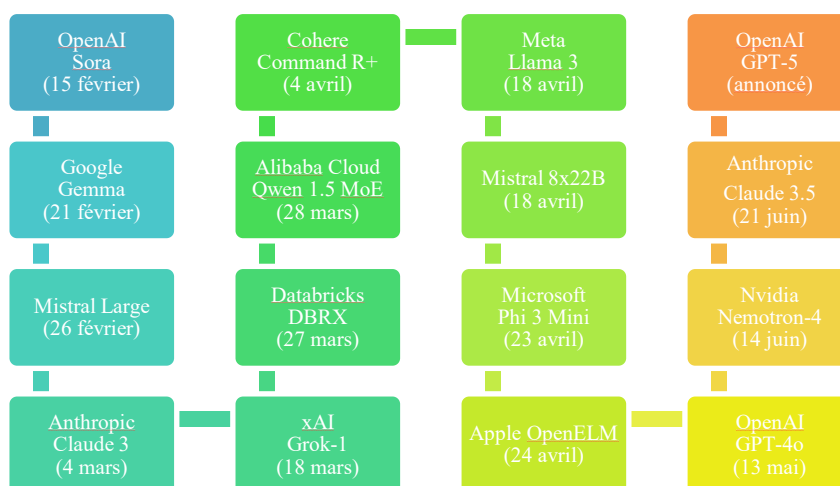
OpenAI
Sora
(15 février)

Google
Gemma
(21 février)

Mistral Large
(26 février)

Anthropic
Claude 3
(4 mars)

Cohere
Command R+
(4 avril)

Alibaba Cloud
Qwen 1.5 MoE
(28 mars)

Databricks
DBRX
(27 mars)

xAI
Grok-1
(18 mars)

Meta
Llama 3
(18 avril)

Mistral 8x22B
(18 avril)

Microsoft
Phi 3 Mini
(23 avril)

Apple OpenELM
(24 avril)

OpenAI
GPT-5
(annoncé)

Anthropic
Claude 3.5
(21 juin)

Nvidia
Nemotron-4
(14 juin)

OpenAI
GPT-4o
(13 mai)